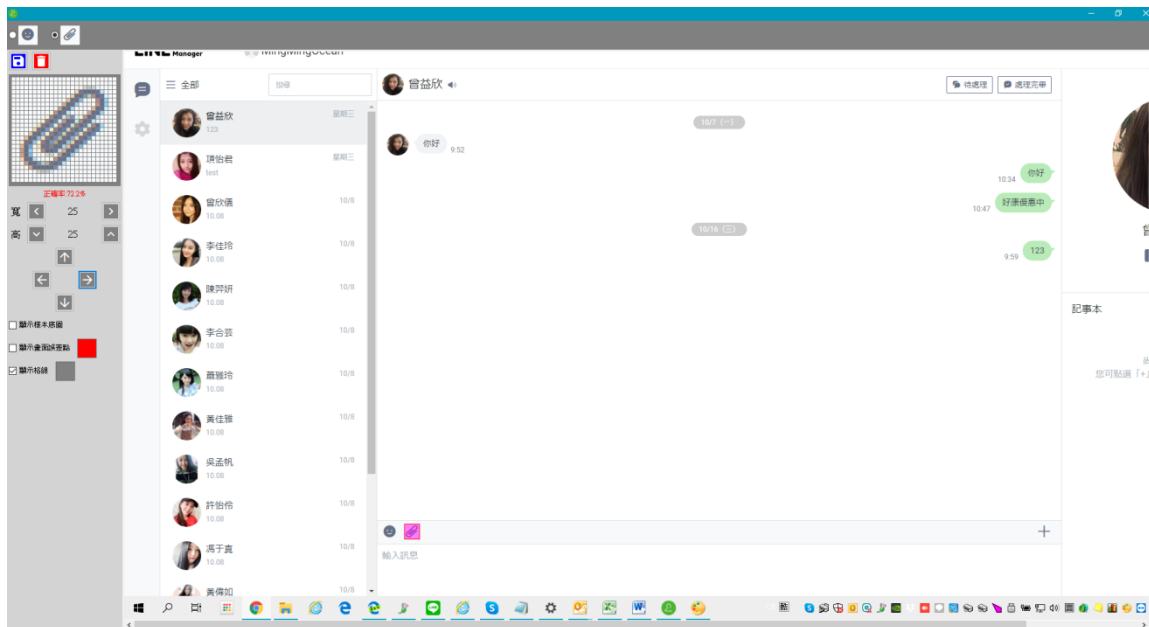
正確率:72.2%

寬 25

高 25

顯示樣本底圖

顯示畫面誤差點

顯示格線

Manager MingMingOcean

☰ 全部

搜尋

曾益欣 星期三
123

項怡君 星期三
test

曾欣儀 10/8
10.08

李佳玲 10/8
10.08

陳羿妍 10/8
10.08

李合芸 10/8
10.08

蕭雅玲 10/8
10.08

黃佳雅 10/8
10.08

吳孟帆 10/8
10.08

許怡伶 10/8
10.08

馮于真 10/8
10.08

黃傳如 10/8

曾益欣

待處理

處理完畢

10/7 (一)

你好 9:52

10:34 你好

10:47 好康優惠中

10/16 (三)

9:59 123

輸入訊息

記事本

您可點選「+」